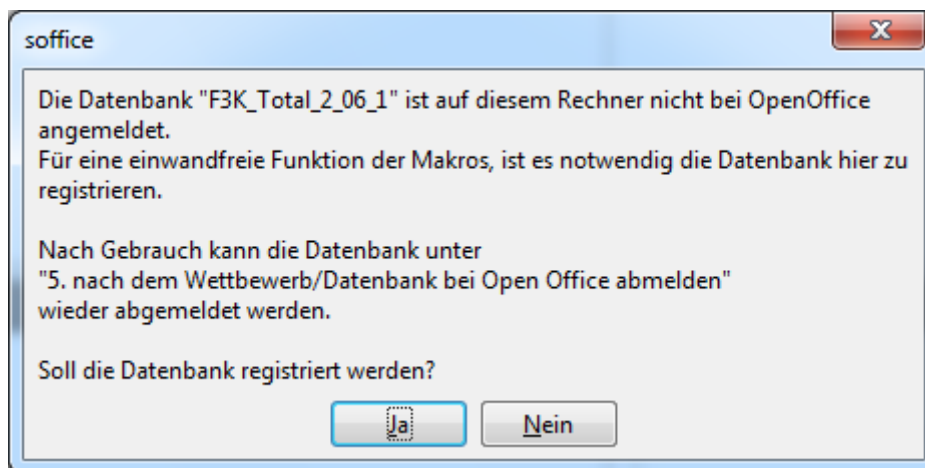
soffice

X

Die Datenbank "F3K_Total_2_06_1" ist auf diesem Rechner nicht bei OpenOffice angemeldet.
Für eine einwandfreie Funktion der Makros, ist es notwendig die Datenbank hier zu registrieren.

Nach Gebrauch kann die Datenbank unter
"5. nach dem Wettbewerb/Datenbank bei Open Office abmelden"
wieder abgemeldet werden.

Soll die Datenbank registriert werden?

Ja

Nein